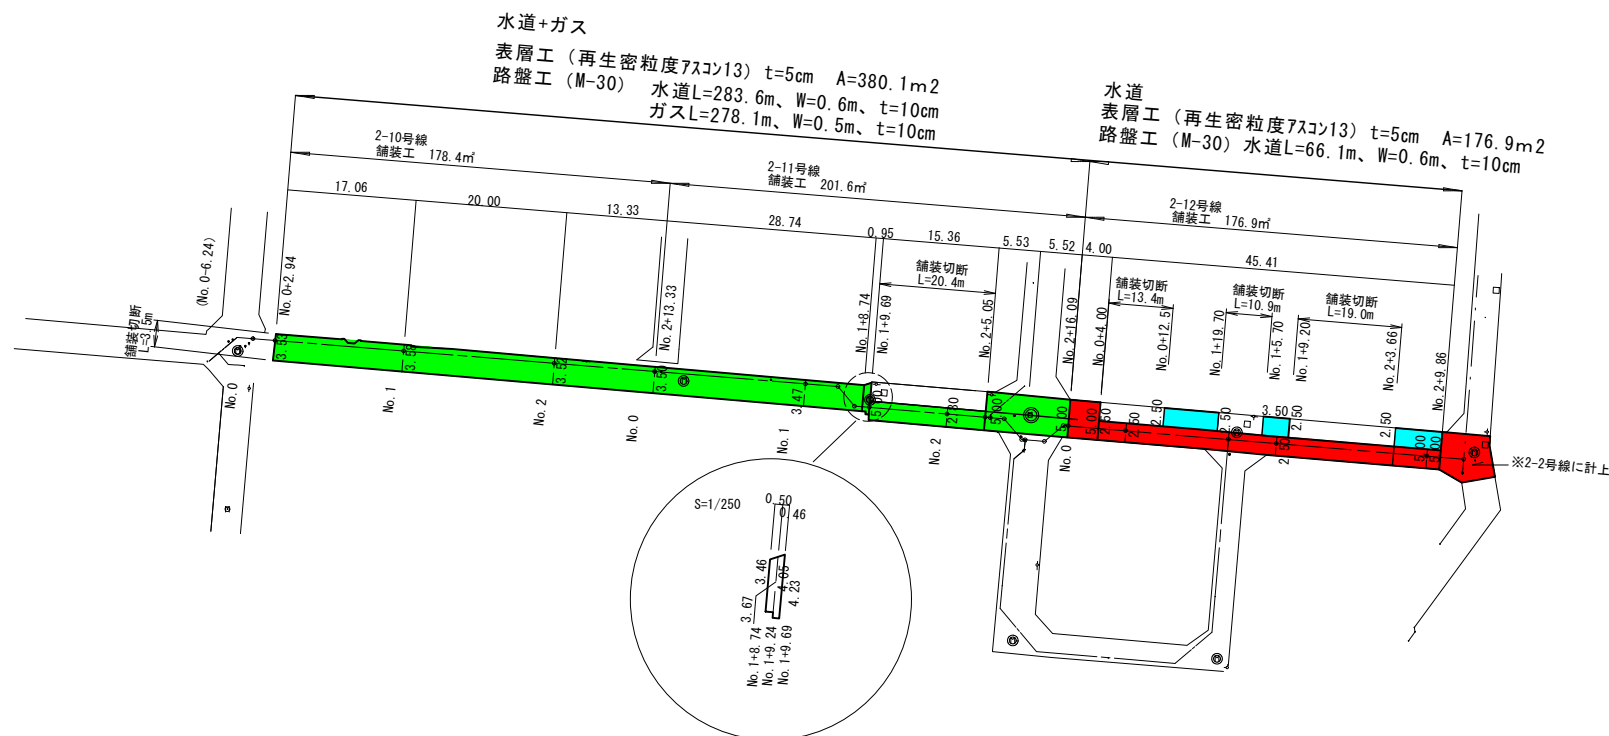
水道+ガス
表層工（再生密粒度アスコン13）t=5cm　A=380.1m2
路盤工（M-30）　水道L=283.6m、W=0.6m、t=10cm
ガスL=278.1m、W=0.5m、t=10cm

水道
表層工（再生密粒度アスコン13）t=5cm　A=176.9m2
路盤工（M-30）水道L=66.1m、W=0.6m、t=10cm

2-10号線
舗装工　178.4m²

2-11号線
舗装工　201.6m²

2-12号線
舗装工　176.9m²

17.06　20.00　13.33　28.74　0.95　15.36　5.53　5.52　4.00　45.41

舗装切断 L=20.4m
舗装切断 L=13.4m
舗装切断 L=10.9m
舗装切断 L=19.0m
舗装切断 L=3.5m

(No.0-6.24)
No.0+2.94
No.0+13.33
No.1+8.74
No.1+9.69
No.2+5.05
No.2+16.09
No.0+4.00
No.0+12.5
No.1+19.70
No.1+5.70
No.1+9.20
No.2+3.66
No.2+9.86

3.55　3.50　3.52　3.50　3.47　5.00　2.50　5.00　5.00　2.50　2.50　2.50　3.50　2.50　2.50　2.50　5.00　2.50

No.0　No.1　No.2　No.0　No.1　No.2　No.0

※2-2号線に計上

S=1/250
0.50
0.46
3.46
4.05
4.23
3.67
No.1+8.74
No.1+9.24
No.1+9.69